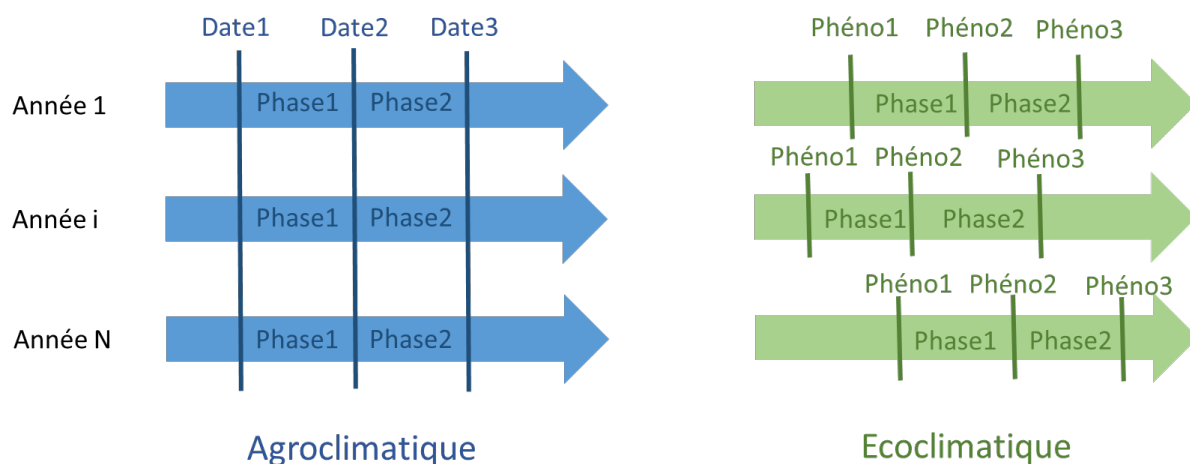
Date1 Date2 Date3

Année 1 Phase1 Phase2

Année i Phase1 Phase2

Année N Phase1 Phase2

Agroclimatique

Phéno1 Phéno2 Phéno3

Phase1 Phase2

Phéno1 Phéno2 Phéno3

Phase1 Phase2

Phéno1 Phéno2 Phéno3

Phase1 Phase2

Ecoclimatique